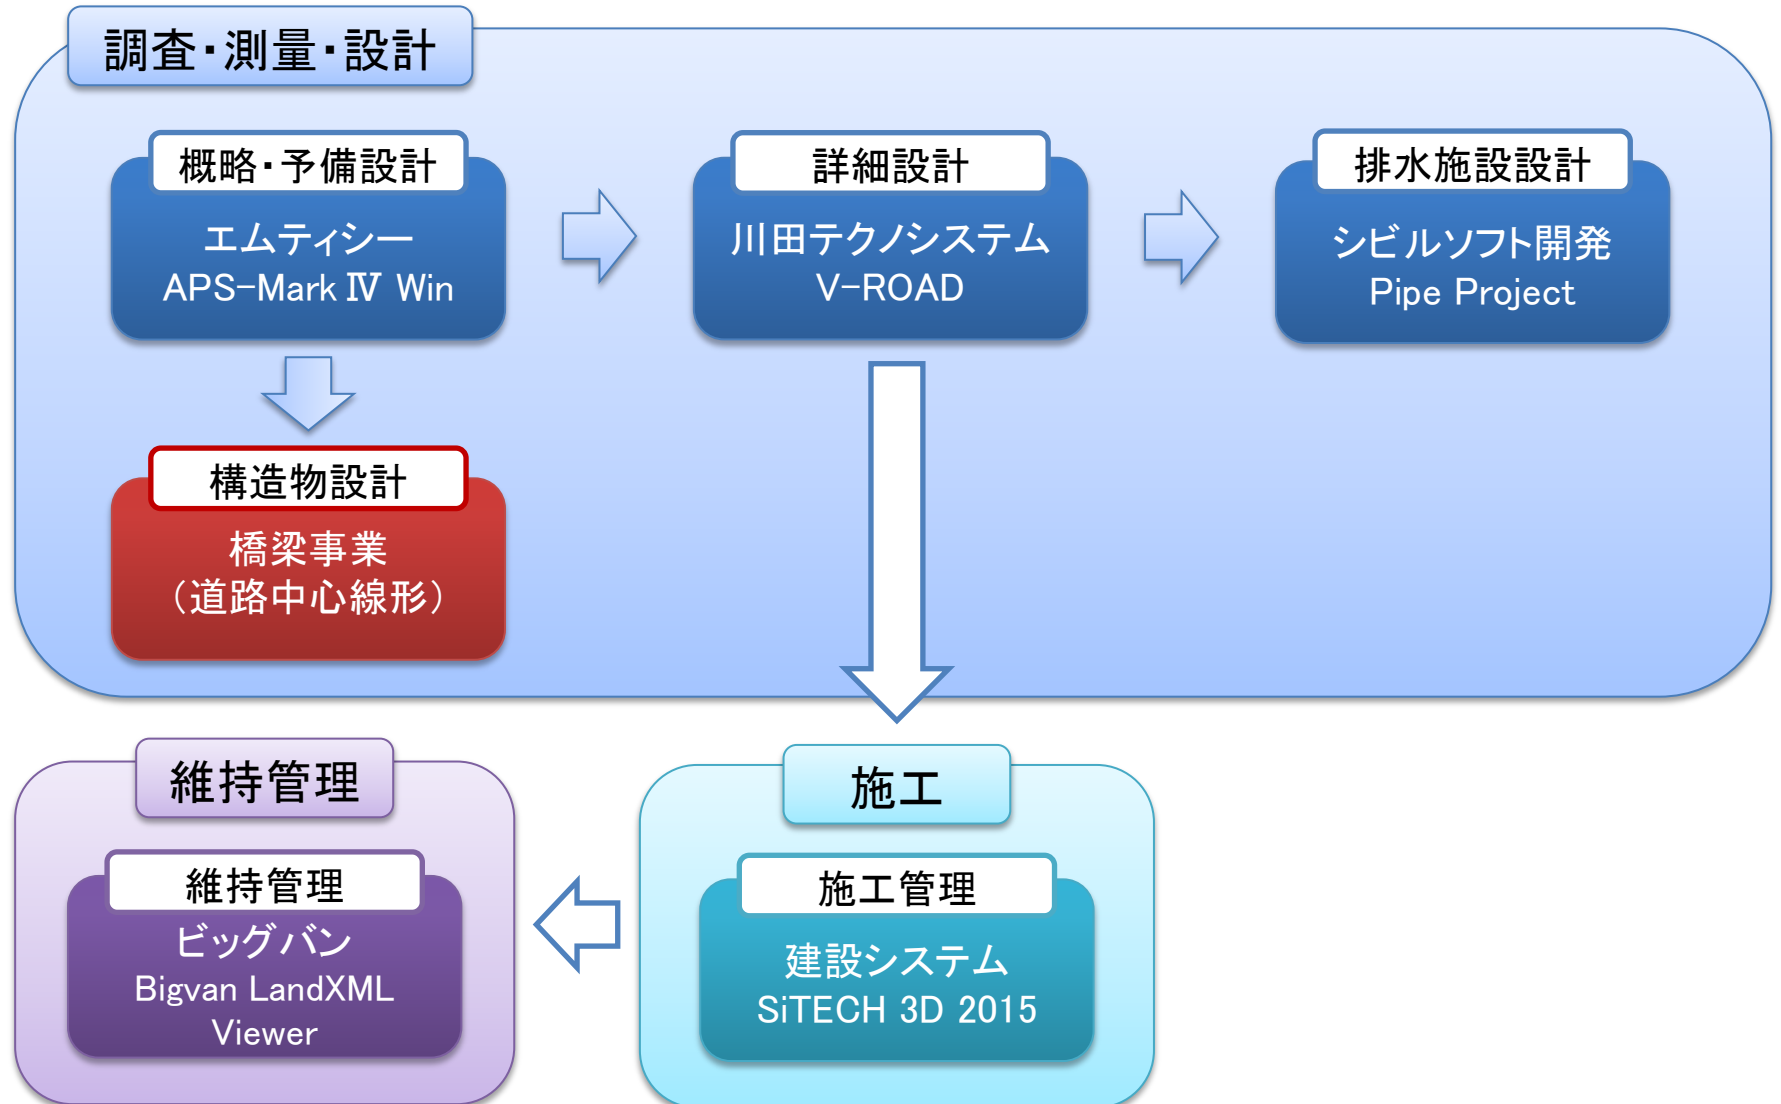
調査・測量・設計

概略・予備設計
エムティシー
APS-Mark Ⅳ Win

詳細設計
川田テクノシステム
V-ROAD

排水施設設計
シビルソフト開発
Pipe Project

構造物設計
橋梁事業
（道路中心線形）

維持管理

維持管理
ビッグバン
Bigvan LandXML Viewer

施工

施工管理
建設システム
SiTECH 3D 2015